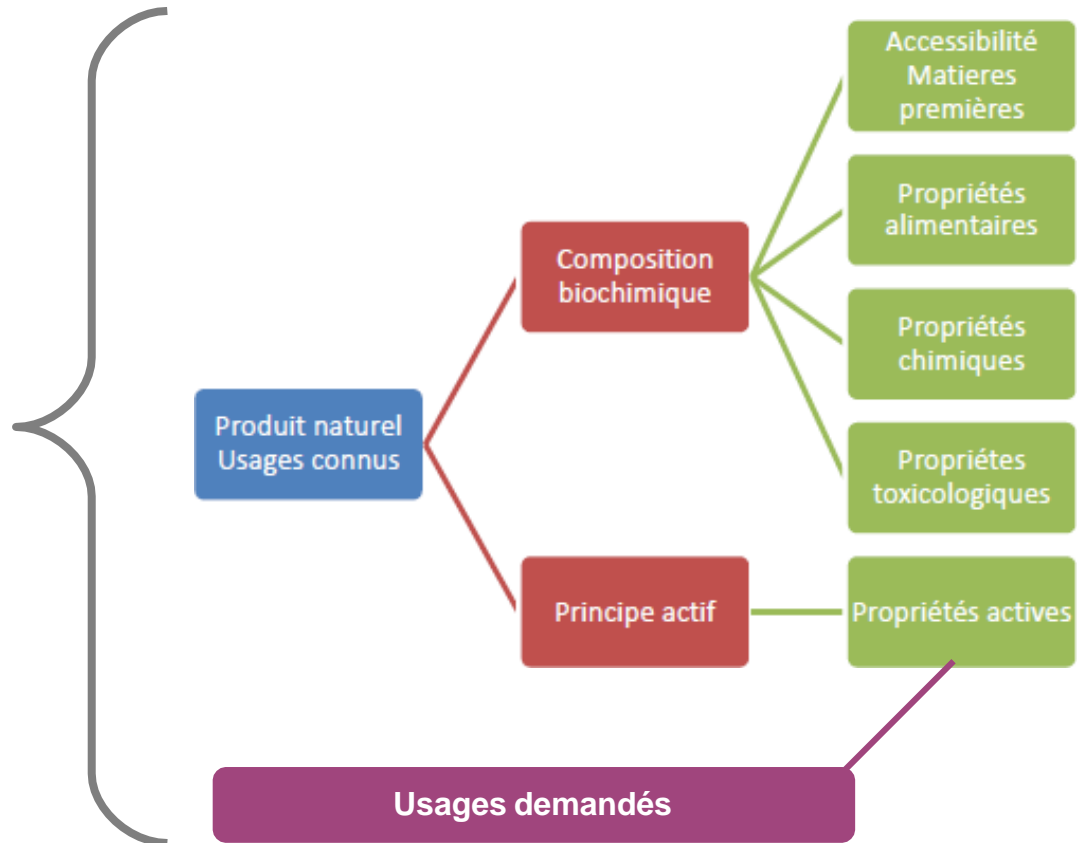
Produit naturel
Usages connus

Composition biochimique

Accessibilité
Matieres premières

Propriétés alimentaires

Propriétés chimiques

Proprietes toxicologiques

Principe actif

Propriétés actives

Usages demandés